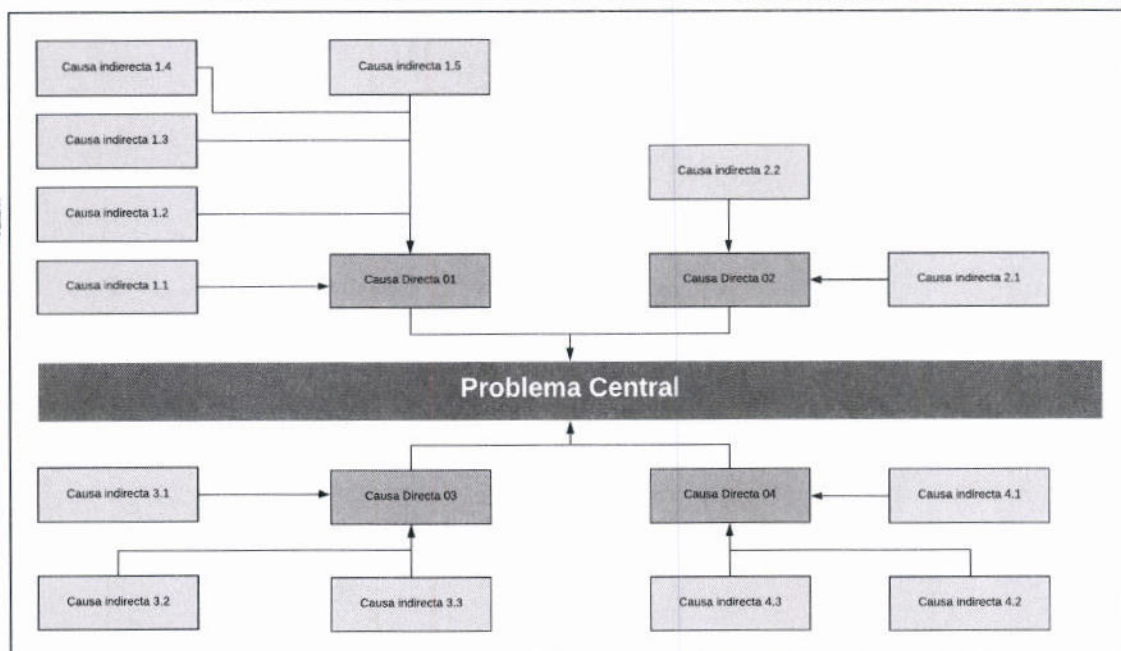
Causa indirecta 1.4

Causa indirecta 1.5

Causa indirecta 1.3

Causa indirecta 2.2

Causa indirecta 1.2

Causa indirecta 1.1

Causa Directa 01

Causa Directa 02

Causa indirecta 2.1

Problema Central

Causa indirecta 3.1

Causa Directa 03

Causa Directa 04

Causa indirecta 4.1

Causa indirecta 3.2

Causa indirecta 3.3

Causa indirecta 4.3

Causa indirecta 4.2